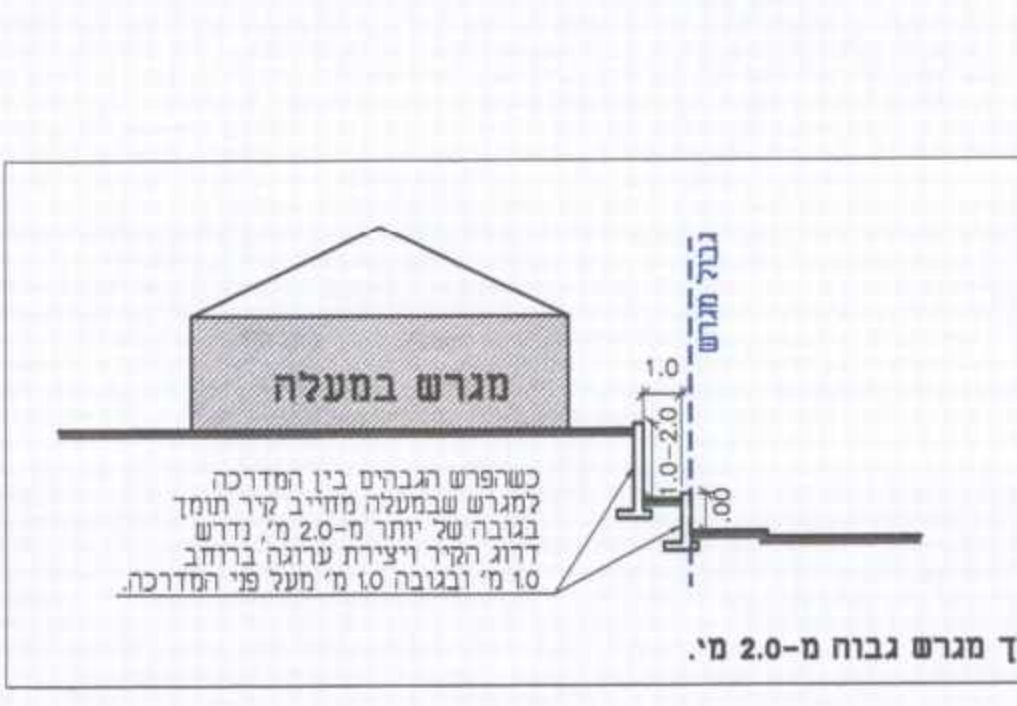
גבול מגרש

מגרש במעלה

1.0

1.0–2.0

.00

כשהפרש הגבהים בין המדרכה למגרש שבמעלה מחייב קיר תומך בגובה של יותר מ-2.0 מ', נדרש דרוג הקיר ויצירת ערוגה ברוחב 1.0 מ' ובגובה 1.0 מ' מעל פני המדרכה.

ך מגרש גבוה מ-2.0 מ'.